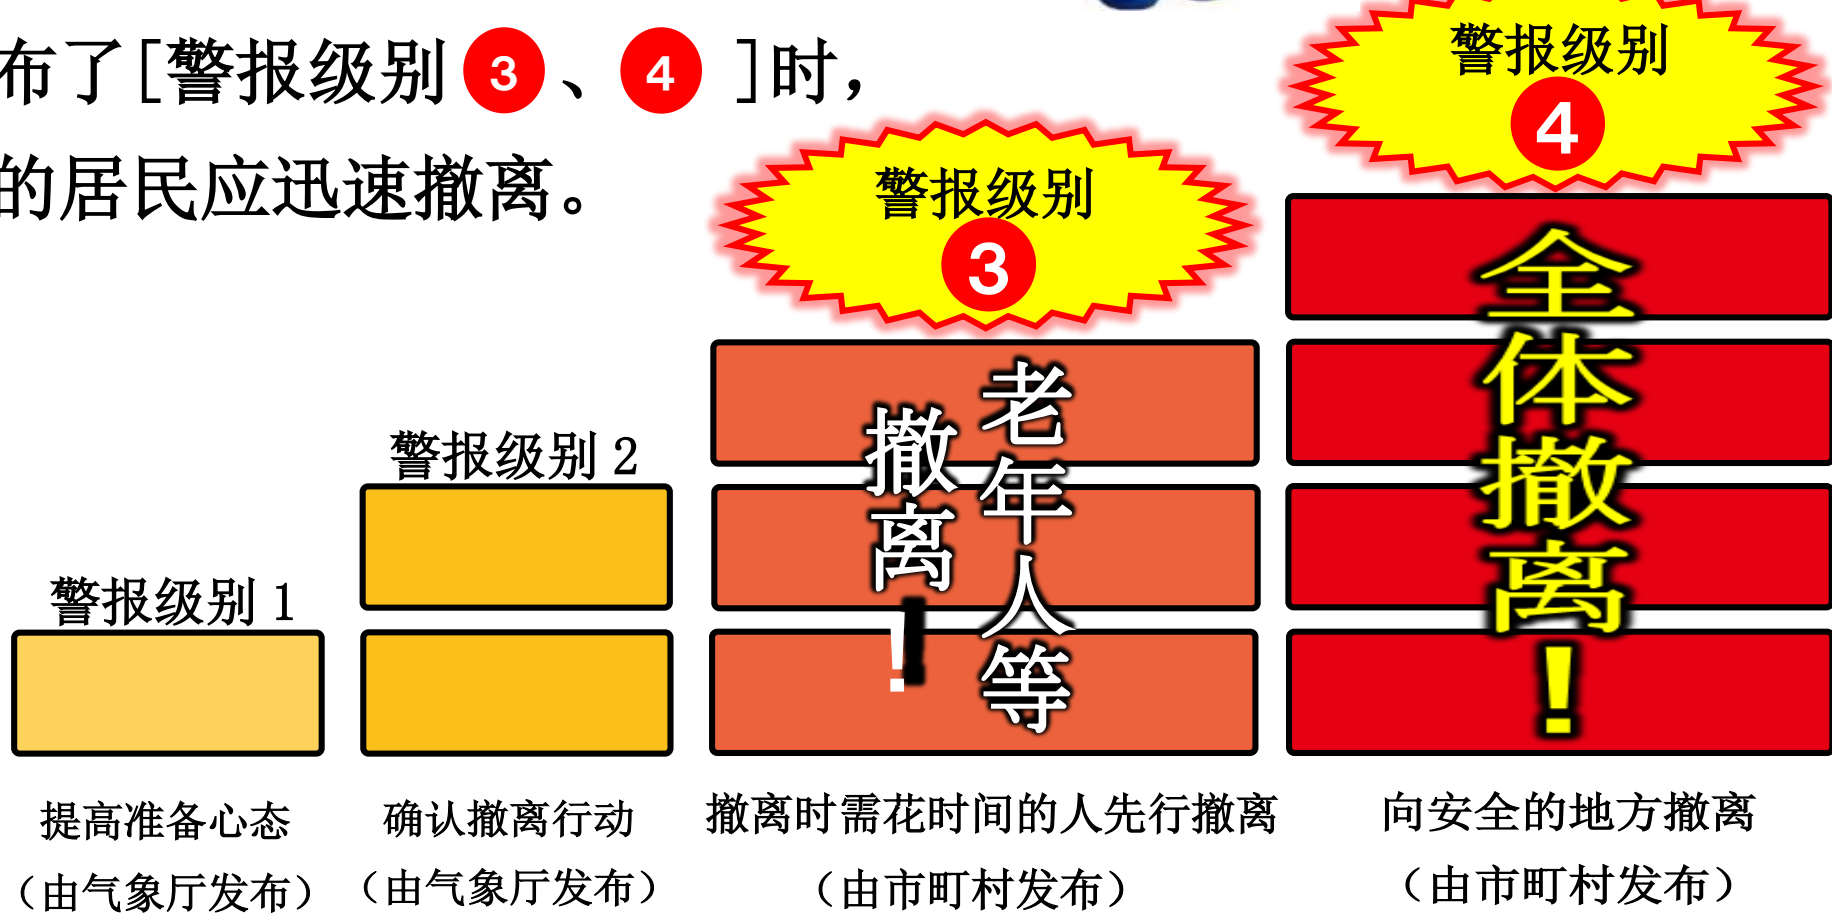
布了[警报级别 3 、4 ]时，
的居民应迅速撤离。

警报级别
4

警报级别
3

全体撤离！

老年人等

撤离！

警报级别 2

警报级别 1

提高准备心态
（由气象厅发布）

确认撤离行动
（由气象厅发布）

撤离时需花时间的人先行撤离
（由市町村发布）

向安全的地方撤离
（由市町村发布）